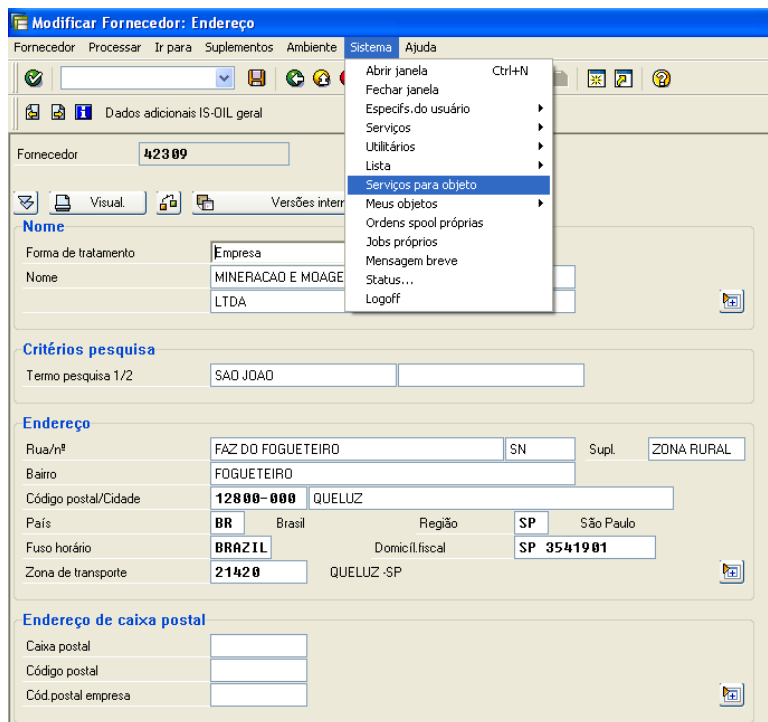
Modificar Fornecedor: Endereço

Fornecedor Processar Ir para Suplementos Ambiente Sistema Ajuda

Abrir janela Ctrl+N
Fechar janela
Especifs.do usuário
Serviços
Utilitários
Lista
Serviços para objeto
Meus objetos
Ordens spool próprias
Jobs próprios
Mensagem breve
Status...
Logoff

Dados adicionais IS-OIL geral

Fornecedor 42309

Visual. Versões intern

Nome

Forma de tratamento Empresa
Nome MINERACAO E MOAGE
LTDA

Critérios pesquisa

Termo pesquisa 1/2 SAO JOAO

Endereço

Rua/nº FAZ DO FOGUETEIRO SN Supl. ZONA RURAL
Bairro FOGUETEIRO
Código postal/Cidade 12800-000 QUELUZ
País BR Brasil Região SP São Paulo
Fuso horário BRAZIL Domicíl.fiscal SP 3541901
Zona de transporte 21420 QUELUZ -SP

Endereço de caixa postal

Caixa postal
Código postal
Cód.postal empresa